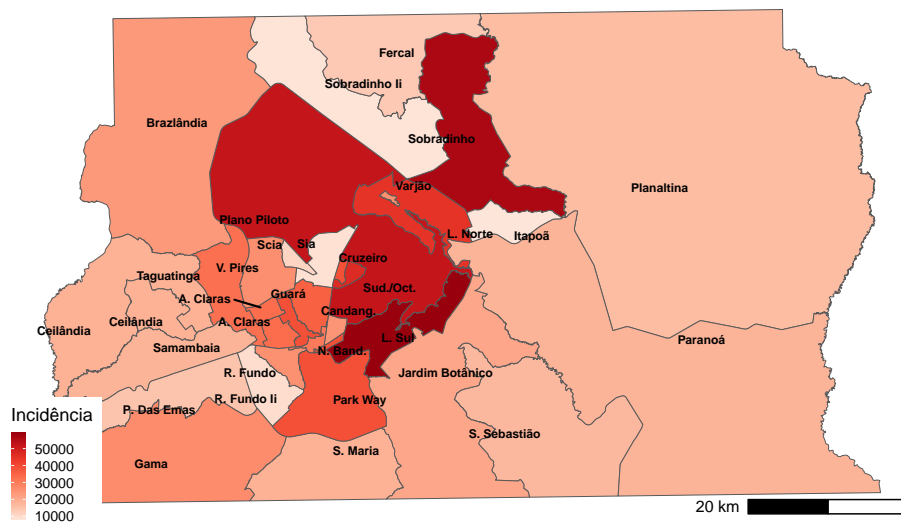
Fercal
Sobradinho Ii
Brazlândia
Sobradinho
Planaltina
Varjão
Plano Piloto
L. Norte
Itapoã
Scia
Sia
Cruzeiro
V. Pires
Taguatinga
Sud./Oct.
A. Claras
Guará
Candang.
Ceilândia
Ceilândia
A. Claras
L. Sul
Paranoá
Samambaia
N. Band.
R. Fundo
Jardim Botânico
Incidência
P. Das Emas
R. Fundo Ii
Park Way
S. Sebastião
50000
40000
30000
20000
10000
Gama
S. Maria
20 km